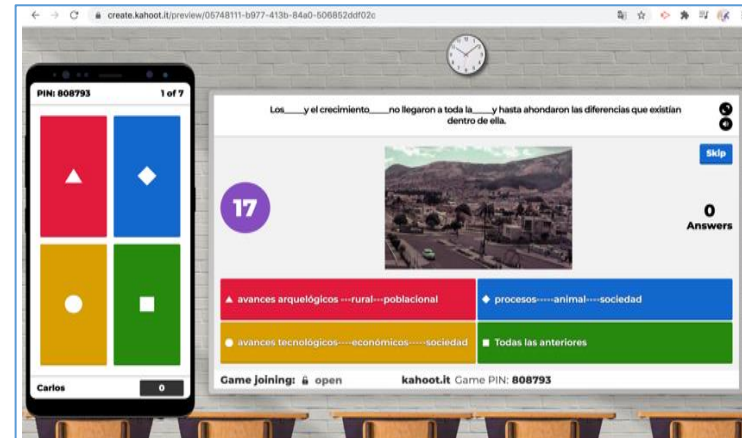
create.kahoot.it/preview/05748111-b977-413b-84a0-506852ddf02c

PIN: 808793

1 of 7

Carlos

0

Los____y el crecimiento____no llegaron a toda la____y hasta ahondaron las diferencias que existian dentro de ella.

Skip

17

0
Answers

avances arquelógicos ---rural---poblacional

procesos-----animal----sociedad

avances tecnológicos----económicos-----sociedad

Todas las anteriores

Game joining: open

kahoot.it Game PIN: 808793